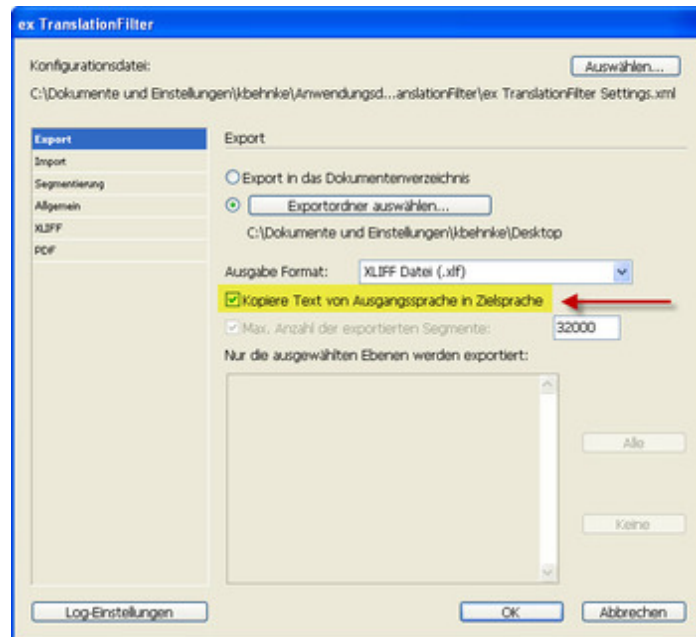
ex TranslationFilter

Konfigurationsdatei:

Auswählen...

C:\Dokumente und Einstellungen\kbehnke\Anwendungsd...anslationFilter\ex TranslationFilter Settings.xml

Export
Import
Segmentierung
Allgemein
XLIFF
PDF

Export

Export in das Dokumentenverzeichnis

Exportordner auswählen...

C:\Dokumente und Einstellungen\kbehnke\Desktop

Ausgabe Format: XLIFF Datei (.xlf)

Kopiere Text von Ausgangssprache in Zielsprache

Max. Anzahl der exportierten Segmente: 32000

Nur die ausgewählten Ebenen werden exportiert:

Alle

Keine

Log-Einstellungen

OK

Abbrechen